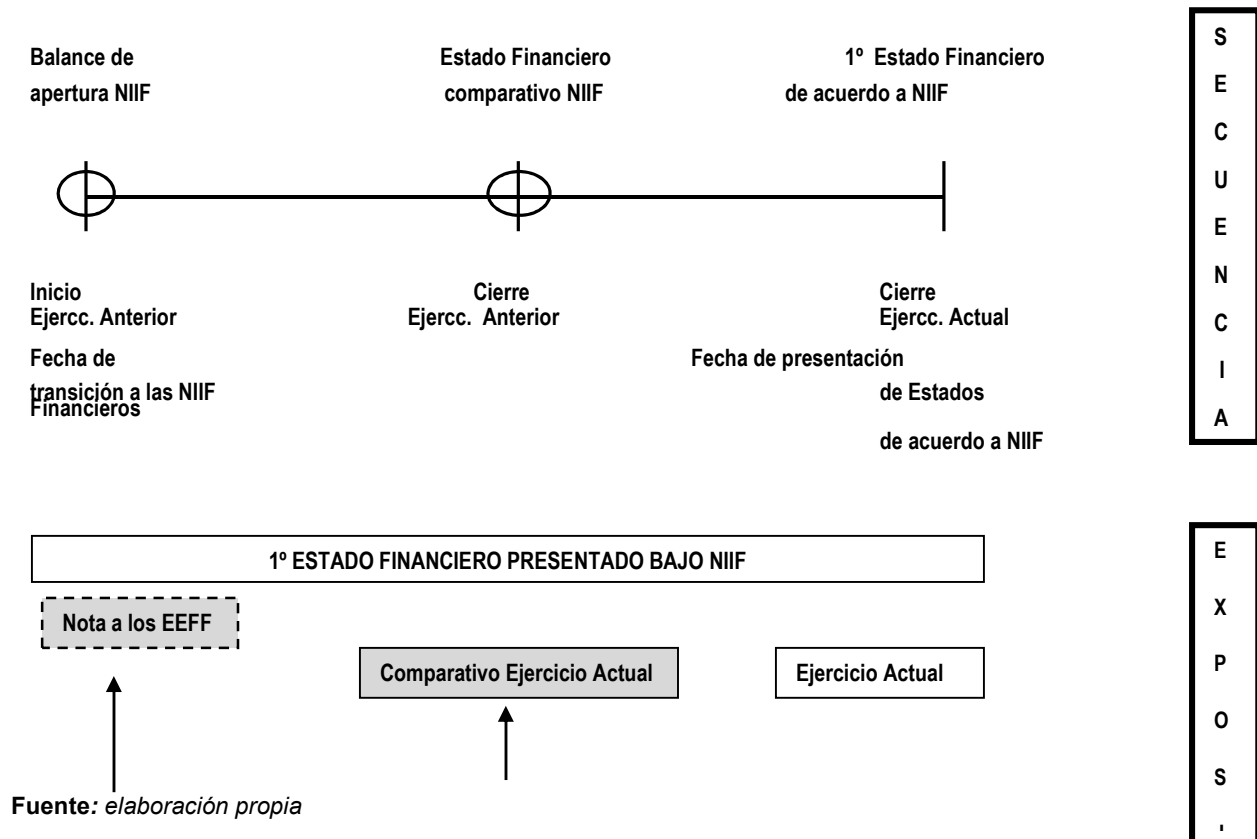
Balance de apertura NIIF

Estado Financiero comparativo NIIF

1º Estado Financiero de acuerdo a NIIF

S
E
C
U
E
N
C
I
A

Inicio
Ejercc. Anterior

Cierre
Ejercc. Anterior

Cierre
Ejercc. Actual

Fecha de transición a las NIIF

Fecha de presentación de Estados Financieros de acuerdo a NIIF

1º ESTADO FINANCIERO PRESENTADO BAJO NIIF

Nota a los EEFF

Comparativo Ejercicio Actual

Ejercicio Actual

E
X
P
O
S
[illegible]

Fuente: elaboración propia